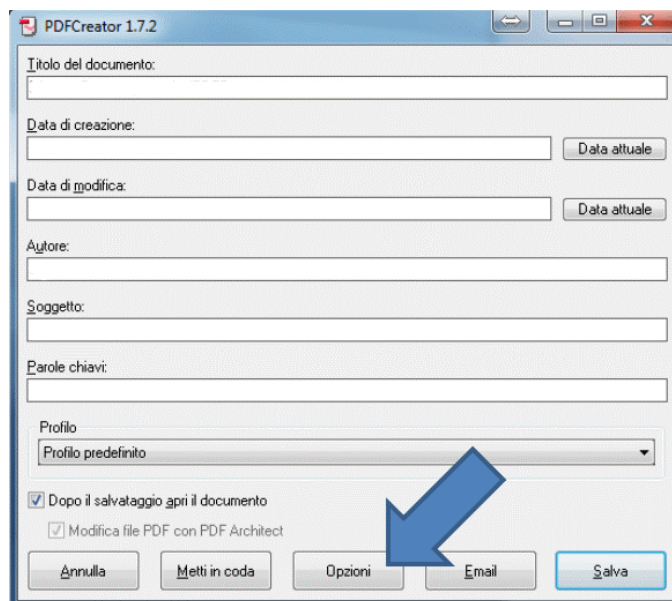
PDFCreator 1.7.2

Titolo del documento:

Data di creazione:

Data attuale

Data di modifica:

Data attuale

Autore:

Soggetto:

Parole chiavi:

Profilo

Profilo predefinito

Dopo il salvataggio apri il documento

Modifica file PDF con PDF Architect

Annulla

Metti in coda

Opzioni

Email

Salva